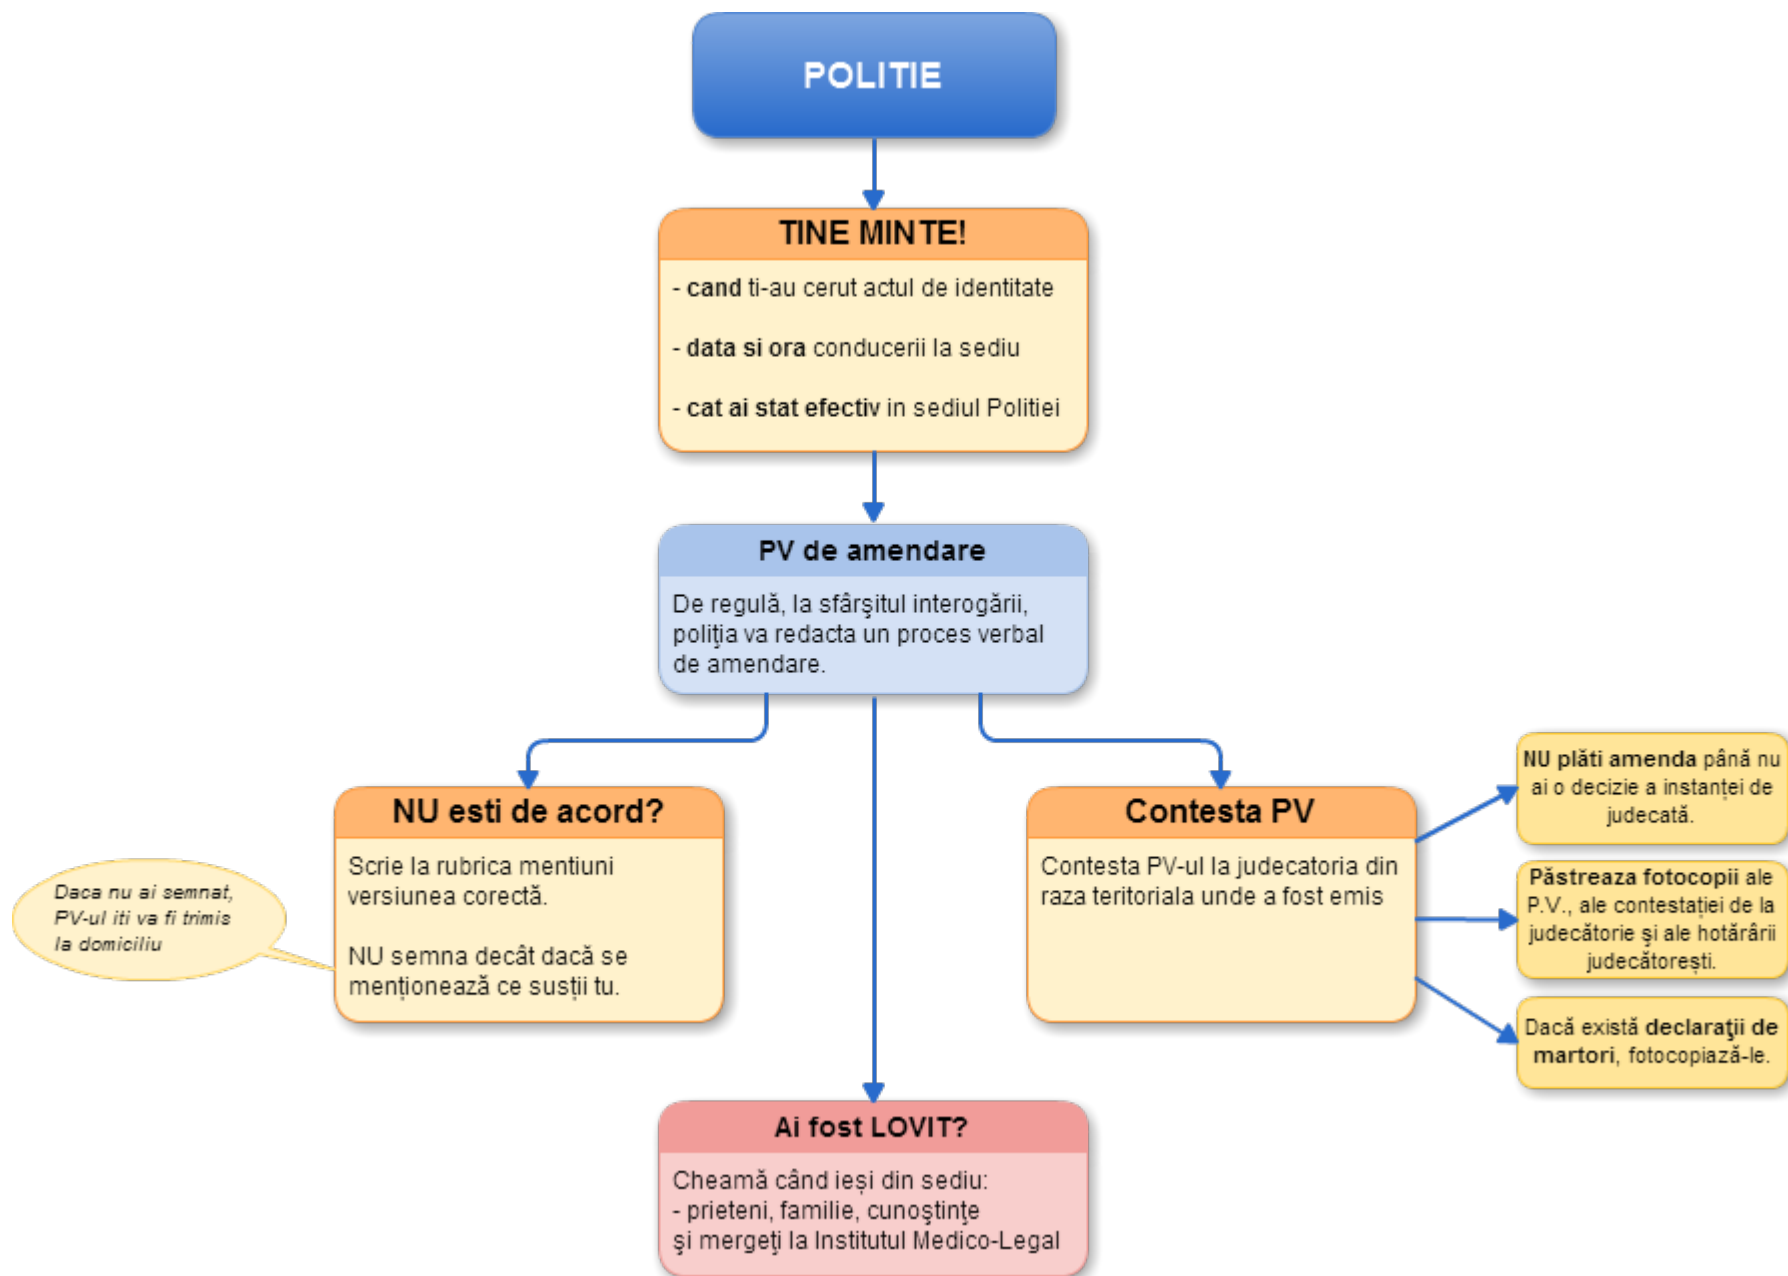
POLITIE

TINE MINTE!

- cand ti-au cerut actul de identitate

- data si ora conducerii la sediu

- cat ai stat efectiv in sediul Politiei

PV de amendare

De regulă, la sfârşitul interogării, poliţia va redacta un proces verbal de amendare.

NU esti de acord?

Scrie la rubrica mentiuni versiunea corectă.

NU semna decât dacă se menționează ce susții tu.

Daca nu ai semnat, PV-ul iti va fi trimis la domiciliu

Contesta PV

Contesta PV-ul la judecatoria din raza teritoriala unde a fost emis

NU plăti amenda până nu ai o decizie a instanței de judecată.

Păstreaza fotocopii ale P.V., ale contestației de la judecătorie și ale hotărârii judecătorești.

Dacă există declaraţii de martori, fotocopiază-le.

Ai fost LOVIT?

Cheamă când ieși din sediu:
- prieteni, familie, cunoştinţe
şi mergeţi la Institutul Medico-Legal